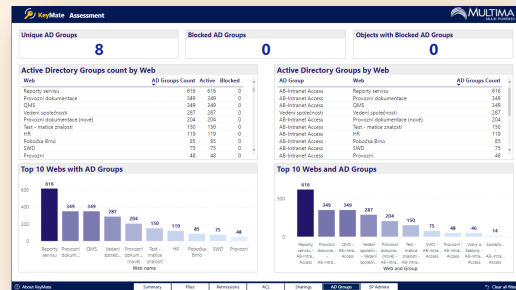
KeyMate Assessment

MULTIMA

Unique AD Groups
8

Blocked AD Groups
0

Objects with Blocked AD Groups
0

Active Directory Groups count by Web

| Web | AD Groups Count | Active | Blocked |
|---|---|---|---|
| Reporty servisu | 616 | 616 | 0 |
| Provozní dokumentace | 349 | 349 | 0 |
| QMS | 349 | 349 | 0 |
| Vedení společnosti | 287 | 287 | 0 |
| Provozní dokumentace (nové) | 204 | 204 | 0 |
| Test - matice znalostí | 150 | 150 | 0 |
| HR | 119 | 119 | 0 |
| Pobočka Brno | 85 | 85 | 0 |
| SWD | 75 | 75 | 0 |
| Provozní | 48 | 48 | 0 |

Active Directory Groups by Web

| AD Group | Web | AD Groups Count |
|---|---|---|
| AB-Intranet Access | Reporty servisu | 616 |
| AB-Intranet Access | Provozní dokumentace | 349 |
| AB-Intranet Access | QMS | 349 |
| AB-Intranet Access | Vedení společnosti | 287 |
| AB-Intranet Access | Provozní dokumentace (nové) | 204 |
| AB-Intranet Access | Test - matice znalostí | 150 |
| AB-Intranet Access | HR | 119 |
| AB-Intranet Access | Pobočka Brno | 85 |
| AB-Intranet Access | SWD | 75 |
| AB-Intranet Access | Provozní | 48 |

Top 10 Webs with AD Groups

616 349 349 287 204 150 119 85 75 48

Reporty servisu, Provozní dokum..., QMS, Vedení společ..., Provozní dokum... (nové), Test - matice znalostí, HR, Pobočka Brno, SWD, Provozní

Webs name

Top 10 Webs and AD Groups

616 349 349 287 204 150 119 75 48 46

Reporty servisu - AB-Intra... Access, Provozní dokum... - AB-Intra... Access, QMS - AB-Intra... Access, Vedení společ... - AB-Intra... Access, Provozní dokum... (nové) - AB-Intra... Access, Test - matice znalostí - AB-Intra... Access, HR - AB-Intra... Access, SWD - AB-Intra... Access, Provozní - AB-Intra... Access, Vzory a šablony - AB-Intra... Access, Spolehl... - AB-Intra... Access

Web and Group

About KeyMate | Summary | Files | Permissions | ACL | Sharings | AD Groups | SP Admins | Clear all filters